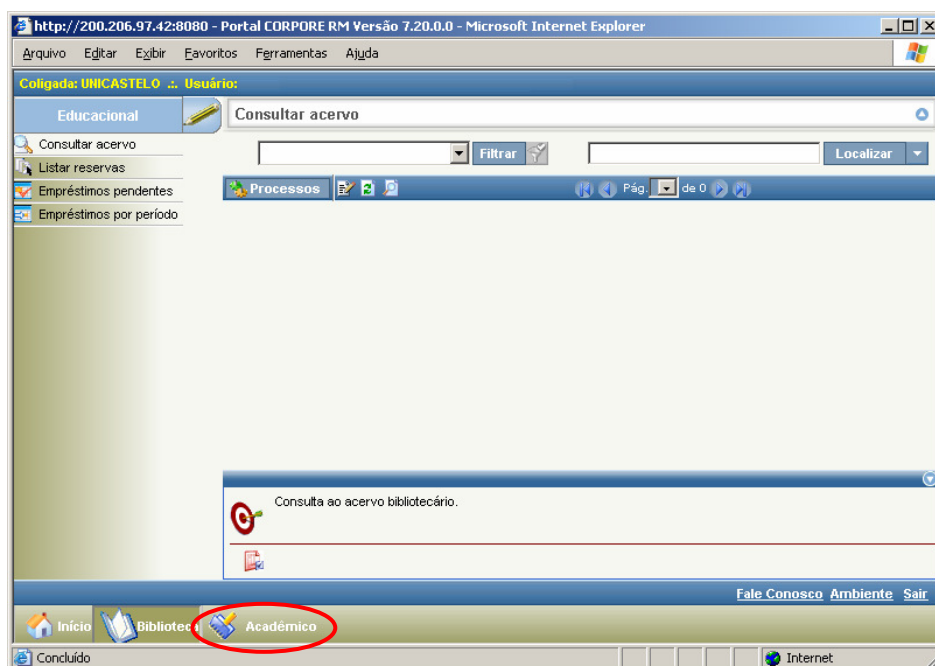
http://200.206.97.42:8080 - Portal CORPORE RM Versão 7.20.0.0 - Microsoft Internet Explorer

Arquivo Editar Exibir Favoritos Ferramentas Ajuda

Coligada: UNICASTELO .:. Usuário:

Educacional

Consultar acervo

Consultar acervo
Listar reservas
Empréstimos pendentes
Empréstimos por período

Filtrar

Localizar

Processos

Pág. de 0

Consulta ao acervo bibliotecário.

Fale Conosco Ambiente Sair

Início Bibliotec Acadêmico

Concluído

Internet